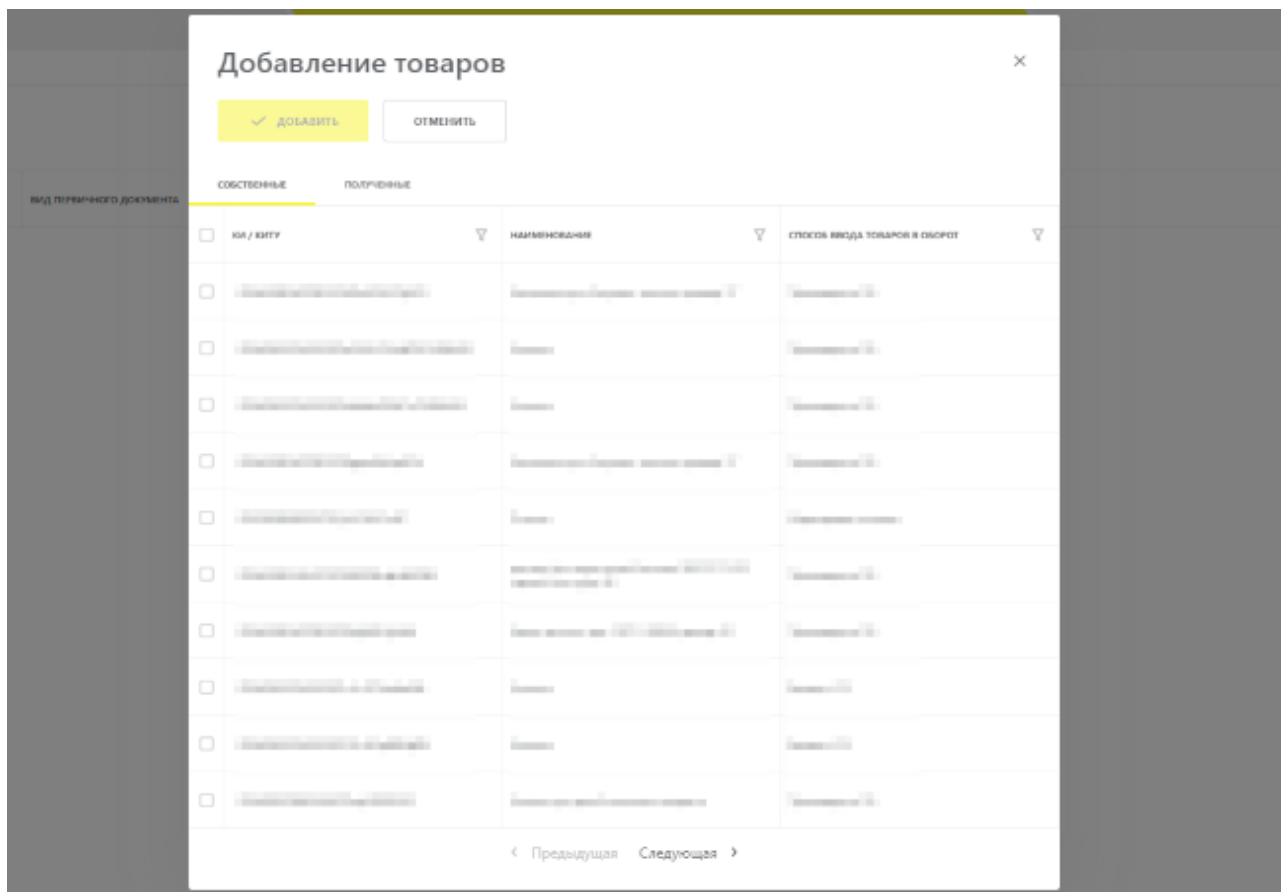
Добавление товаров

×

ДОБАВИТЬ

ОТМЕНИТЬ

ВИД ПЕРВИЧНОГО ДОКУМЕНТА

СОБСТВЕННЫЕ

ПОЛУЧЕННЫЕ

| КИ / КИТУ | НАИМЕНОВАНИЕ | СПОСОБ ВВОДА ТОВАРОВ В ОБОРОТ |
|---|---|---|
| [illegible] | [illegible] | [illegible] |
| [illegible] | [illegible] | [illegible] |
| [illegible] | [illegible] | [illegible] |
| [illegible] | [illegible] | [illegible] |
| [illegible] | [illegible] | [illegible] |
| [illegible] | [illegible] | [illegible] |
| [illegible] | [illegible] | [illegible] |
| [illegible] | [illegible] | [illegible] |
| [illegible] | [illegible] | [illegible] |
| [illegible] | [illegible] | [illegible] |

‹ Предыдущая Следующая ›